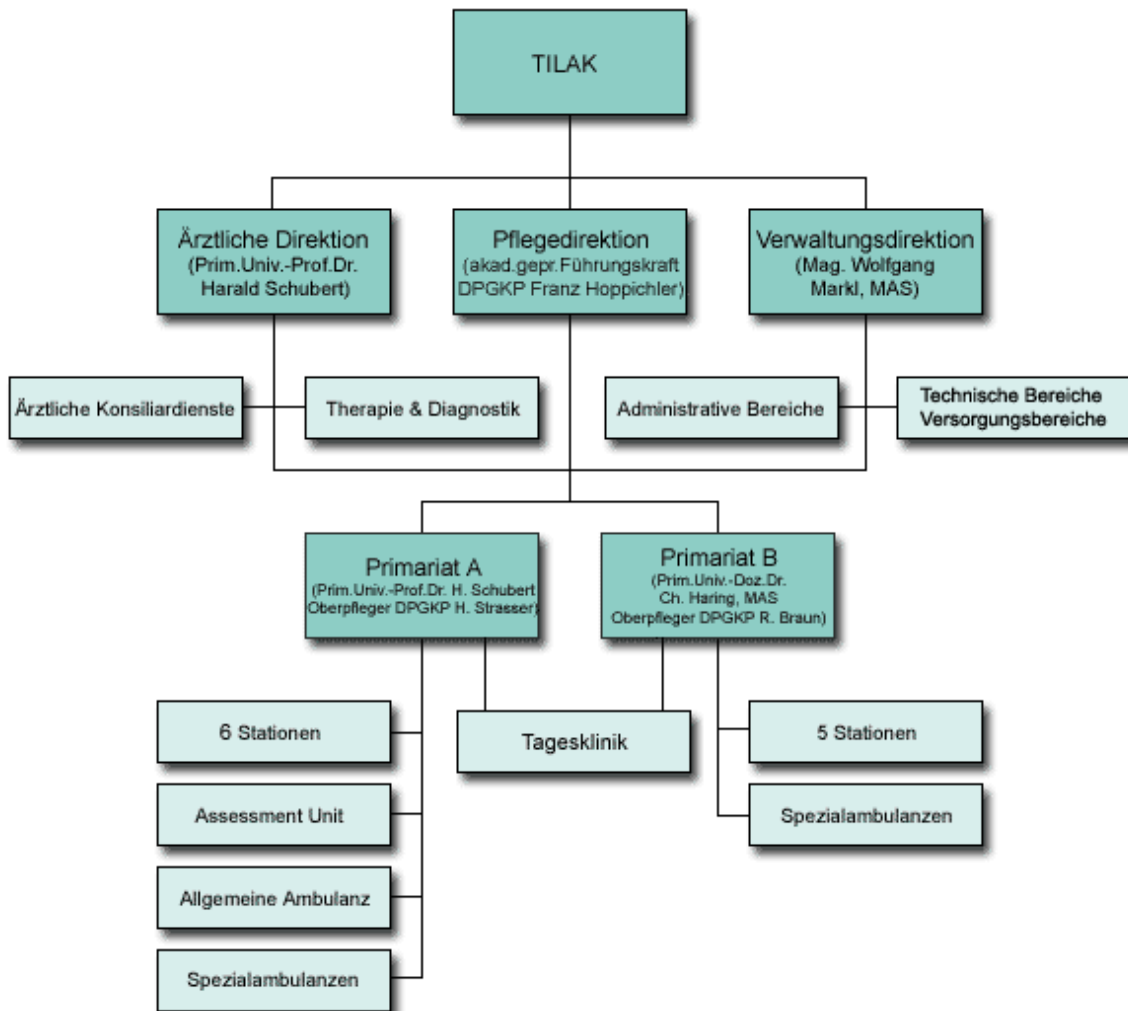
TILAK

Ärztliche Direktion
(Prim.Univ.-Prof.Dr. Harald Schubert)

Pflegedirektion
(akad.gepr.Führungskraft DPGKP Franz Hoppichler)

Verwaltungsdirektion
(Mag. Wolfgang Markl, MAS)

Ärztliche Konsiliardienste

Therapie & Diagnostik

Administrative Bereiche

Technische Bereiche
Versorgungsbereiche

Primariat A
(Prim.Univ.-Prof.Dr. H. Schubert
Oberpfleger DPGKP H. Strasser)

Primariat B
(Prim.Univ.-Doz.Dr. Ch. Haring, MAS
Oberpfleger DPGKP R. Braun)

6 Stationen

Tagesklinik

5 Stationen

Assessment Unit

Spezialambulanzen

Allgemeine Ambulanz

Spezialambulanzen